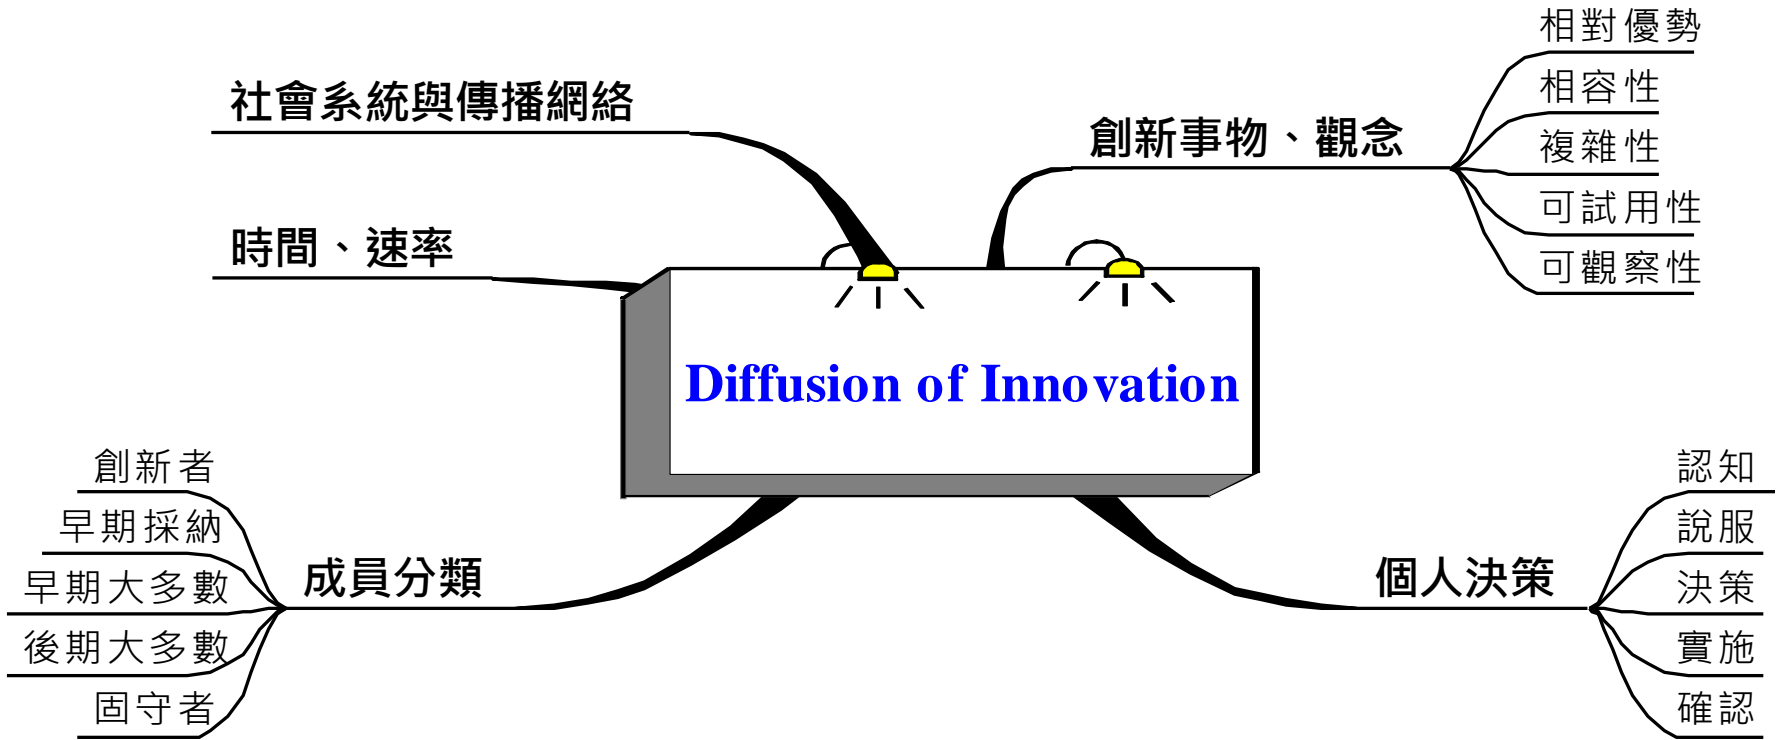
社會系統與傳播網絡

時間、速率

創新事物、觀念

相對優勢
相容性
複雜性
可試用性
可觀察性

Diffusion of Innovation

成員分類

創新者
早期採納
早期大多數
後期大多數
固守者

個人決策

認知
說服
決策
實施
確認